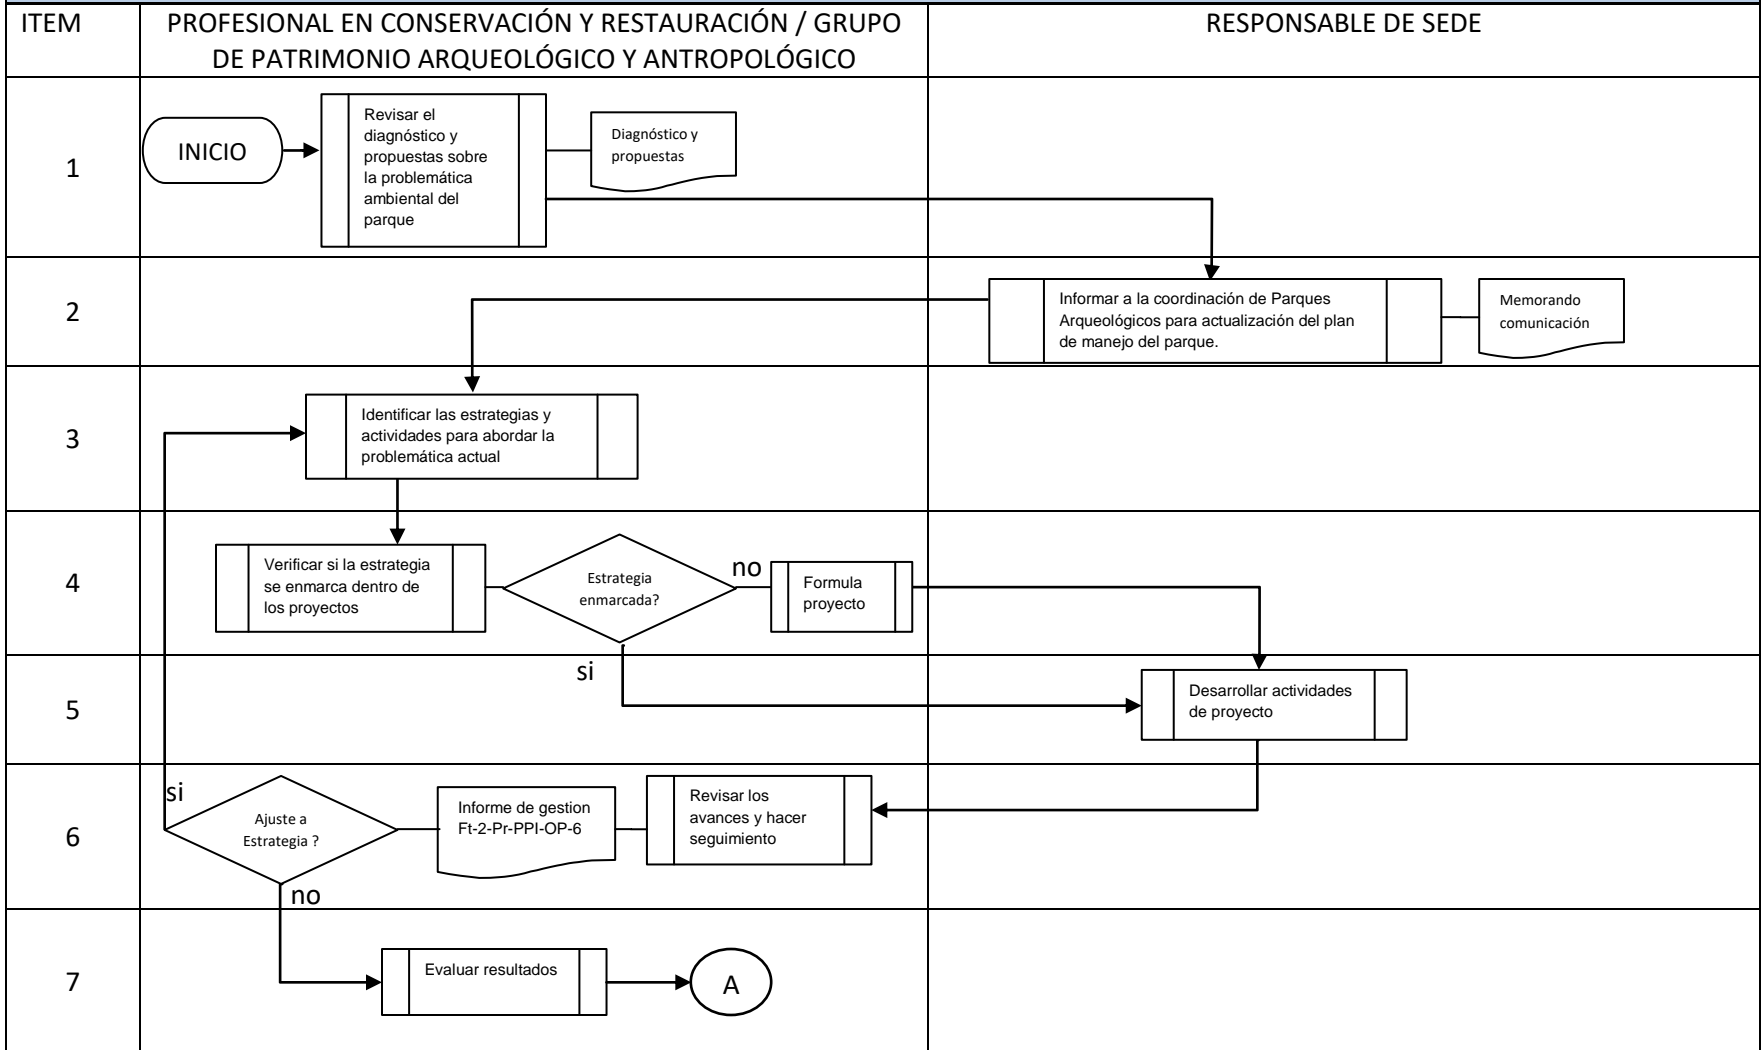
| ITEM | PROFESIONAL EN CONSERVACIÓN Y RESTAURACIÓN / GRUPO DE PATRIMONIO ARQUEOLÓGICO Y ANTROPOLÓGICO | RESPONSABLE DE SEDE |
|---|---|---|
| 1 | INICIO<br>Revisar el diagnóstico y propuestas sobre la problemática ambiental del parque<br>Diagnóstico y propuestas | |
| 2 | | Informar a la coordinación de Parques Arqueológicos para actualización del plan de manejo del parque.<br>Memorando comunicación |
| 3 | Identificar las estrategias y actividades para abordar la problemática actual | |
| 4 | Verificar si la estrategia se enmarca dentro de los proyectos<br>Estrategia enmarcada?<br>no<br>Formula proyecto | |
| 5 | si | Desarrollar actividades de proyecto |
| 6 | si<br>Ajuste a Estrategia ?<br>Informe de gestion Ft-2-Pr-PPI-OP-6<br>Revisar los avances y hacer seguimiento<br>no | |
| 7 | Evaluar resultados<br>A | |